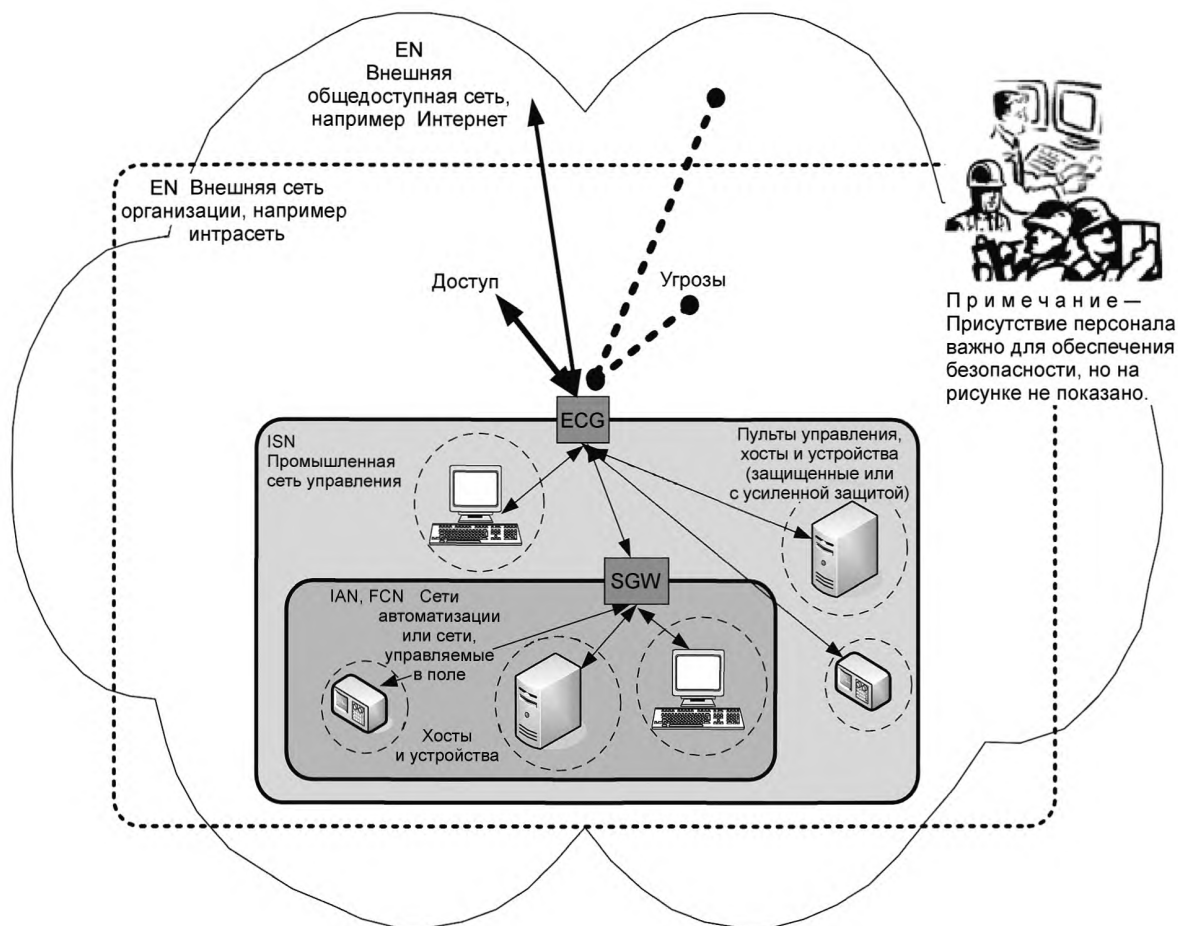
EN
Внешняя общедоступная сеть, например Интернет

EN Внешняя сеть организации, например интрасеть

Доступ

Угрозы

П р и м е ч а н и е — Присутствие персонала важно для обеспечения безопасности, но на рисунке не показано.

ECG

ISN
Промышленная сеть управления

Пульты управления, хосты и устройства (защищенные или с усиленной защитой)

SGW

IAN, FCN Сети автоматизации или сети, управляемые в поле

Хосты и устройства